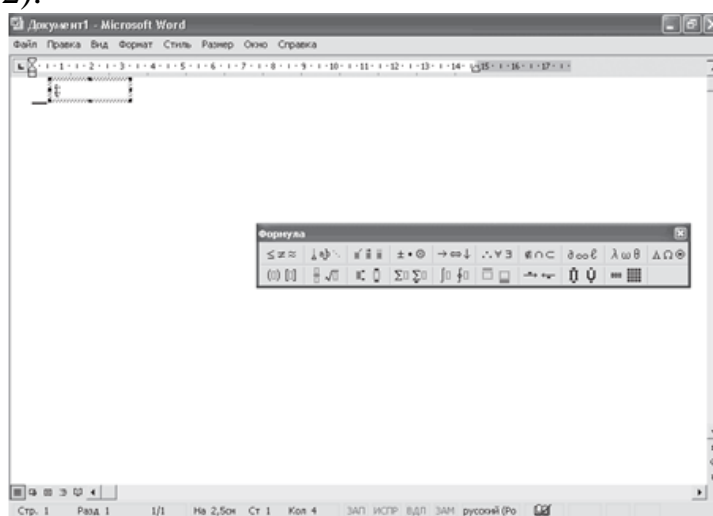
2).

Документ1 - Microsoft Word

Файл Правка Вид Формат Стиль Размер Окно Справка

Формула

$\leq \neq \approx$ $\pm \bullet \otimes$ $\rightarrow \Leftrightarrow \downarrow$ $\therefore \forall \exists$ $\notin \cap \subset$ $\partial \infty \ell$ $\lambda \omega \theta$ $\Lambda \Omega \circledast$

Стр. 1 Разд 1 1/1 На 2,5см Ст 1 Кол 4 ЗАП ИСПР ВДЛ ЗАМ русский (Ро